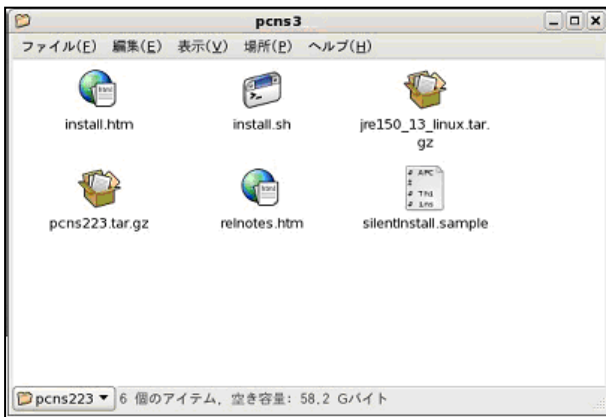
pcns3

ファイル(F) 編集(E) 表示(V) 場所(P) ヘルプ(H)

install.htm

install.sh

jre150_13_linux.tar.gz

pcns223.tar.gz

relnotes.htm

silentInstall.sample

pcns223 ▾ 6 個のアイテム, 空き容量: 58.2 Gバイト